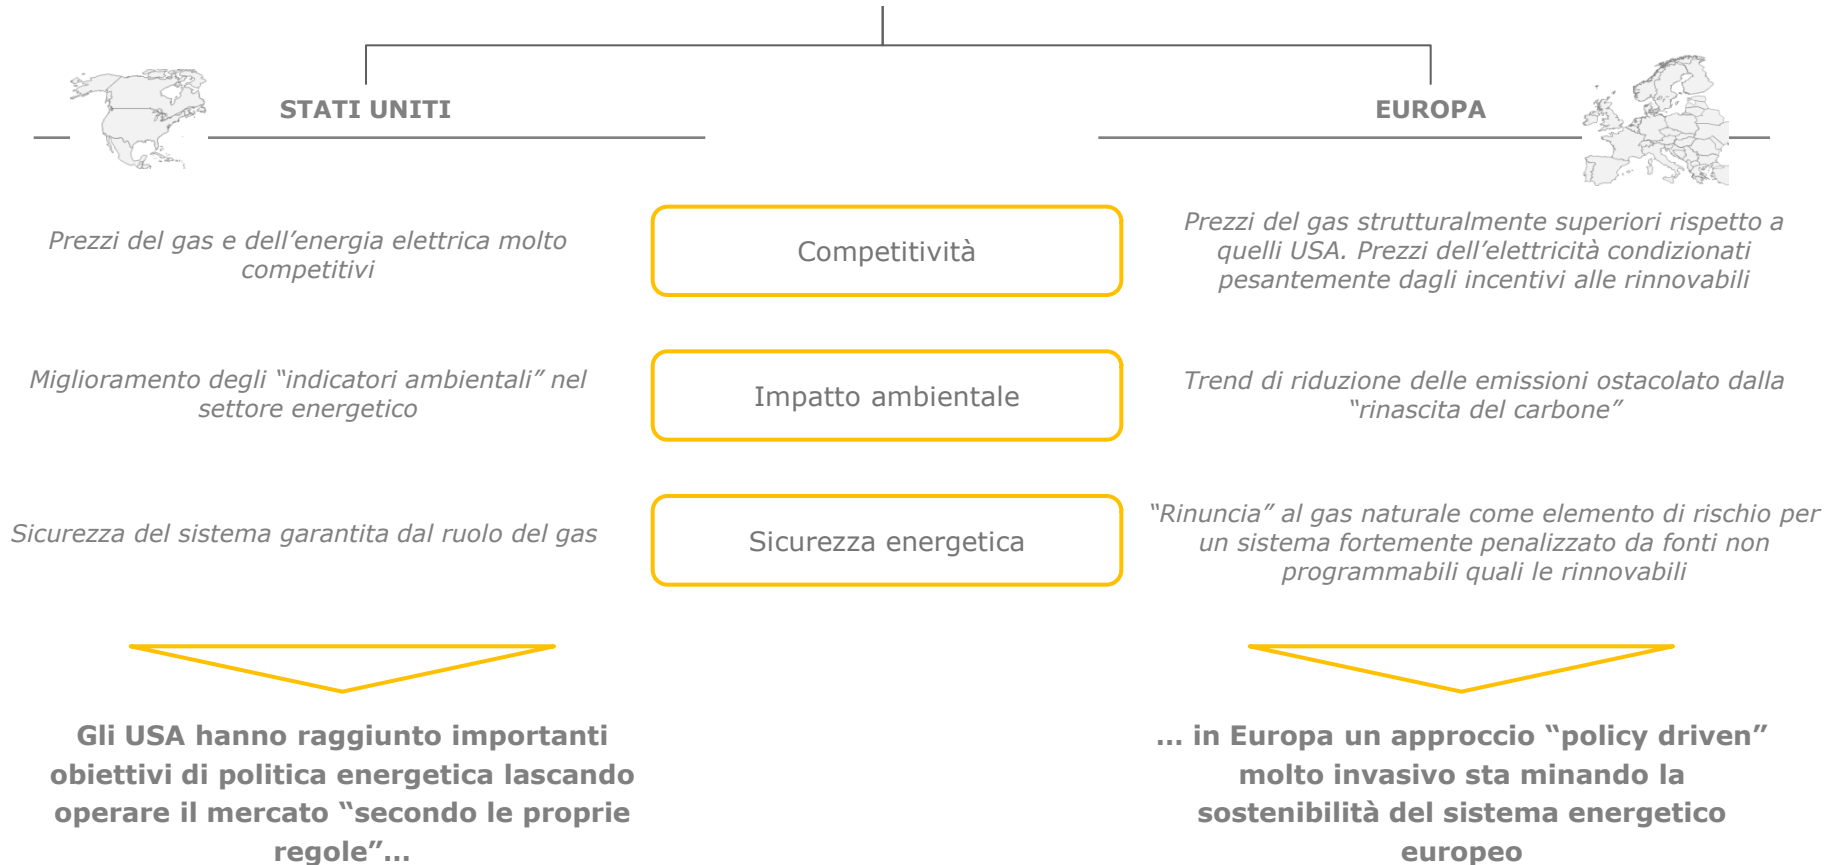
STATI UNITI

EUROPA

Prezzi del gas e dell'energia elettrica molto competitivi

Competitività

Prezzi del gas strutturalmente superiori rispetto a quelli USA. Prezzi dell'elettricità condizionati pesantemente dagli incentivi alle rinnovabili

Miglioramento degli "indicatori ambientali" nel settore energetico

Impatto ambientale

Trend di riduzione delle emissioni ostacolato dalla "rinascita del carbone"

Sicurezza del sistema garantita dal ruolo del gas

Sicurezza energetica

"Rinuncia" al gas naturale come elemento di rischio per un sistema fortemente penalizzato da fonti non programmabili quali le rinnovabili

Gli USA hanno raggiunto importanti obiettivi di politica energetica lascando operare il mercato "secondo le proprie regole"…

… in Europa un approccio "policy driven" molto invasivo sta minando la sostenibilità del sistema energetico europeo